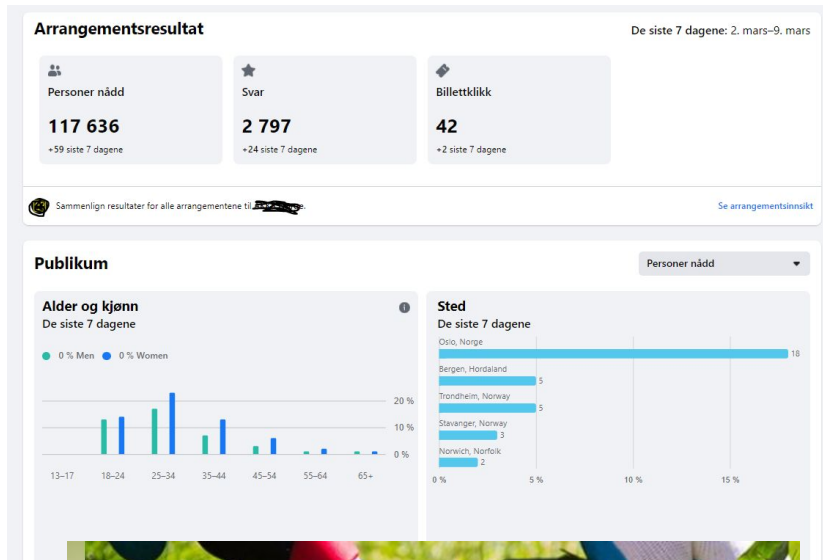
Arrangementsresultat

De siste 7 dagene: 2. mars–9. mars

Personer nådd
117 636
+59 siste 7 dagene

Svar
2 797
+24 siste 7 dagene

Billettklikk
42
+2 siste 7 dagene

Sammenlign resultater for alle arrangementene til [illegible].

Se arrangementsinnsikt

Publikum

Personer nådd

Alder og kjønn
De siste 7 dagene

0 % Men 0 % Women

20 %
10 %
0 %

13–17 18–24 25–34 35–44 45–54 55–64 65+

Sted
De siste 7 dagene

Oslo, Norge
18
Bergen, Hordaland
5
Trondheim, Norway
5
Stavanger, Norway
3
Norwich, Norfolk
2

0 % 5 % 10 % 15 %